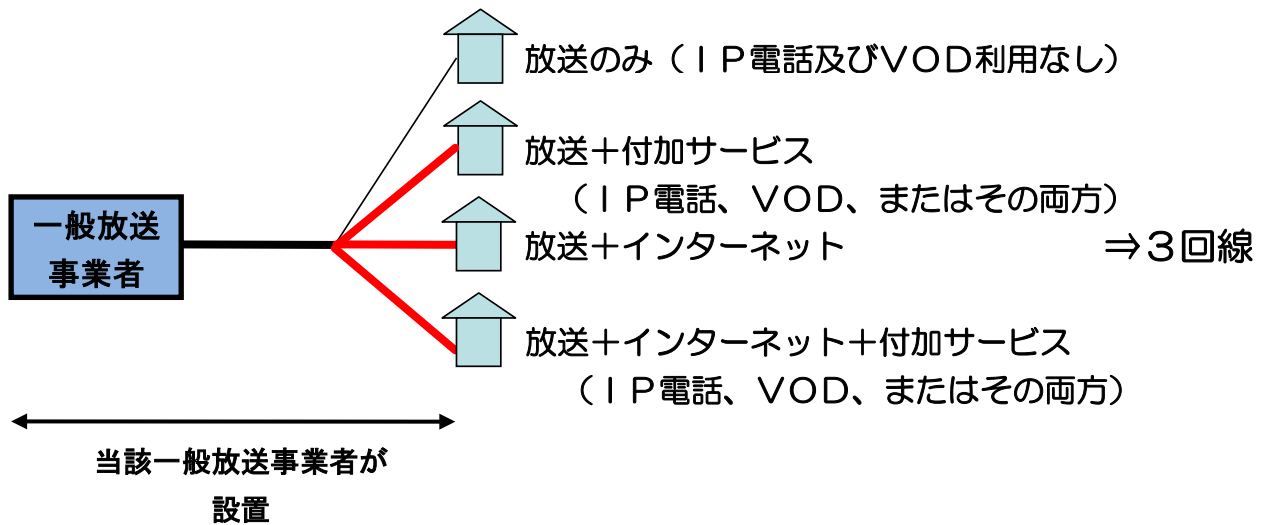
一般放送事業者

放送のみ（ＩＰ電話及びＶＯＤ利用なし）

放送＋付加サービス（ＩＰ電話、ＶＯＤ、またはその両方）

放送＋インターネット

⇒３回線

放送＋インターネット＋付加サービス（ＩＰ電話、ＶＯＤ、またはその両方）

当該一般放送事業者が設置